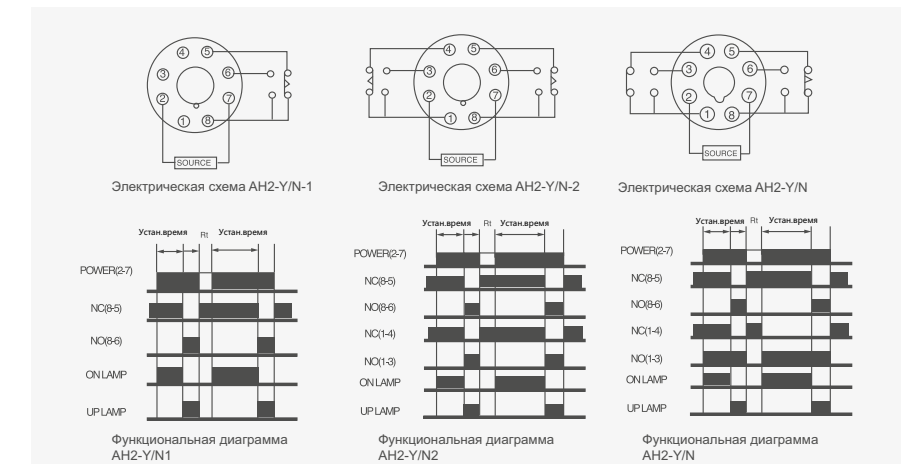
④ ⑤
③ ⑥
② ⑦
① ⑧
SOURCE

Электрическая схема AH2-Y/N-1

④ ⑤
③ ⑥
② ⑦
① ⑧
SOURCE

Электрическая схема AH2-Y/N-2

④ ⑤
③ ⑥
② ⑦
① ⑧
SOURCE

Электрическая схема AH2-Y/N

Устан.время Rt Устан.время
POWER(2-7)
NC(8-5)
NO(8-6)
ON LAMP
UP LAMP

Функциональная диаграмма AH2-Y/N1

Устан.время Rt Устан.время
POWER(2-7)
NC(8-5)
NO(8-6)
NC(1-4)
NO(1-3)
ON LAMP
UP LAMP

Функциональная диаграмма AH2-Y/N2

Устан.время Rt Устан.время
POWER(2-7)
NC(8-5)
NO(8-6)
NC(1-4)
NO(1-3)
ON LAMP
UP LAMP

Функциональная диаграмма AH2-Y/N